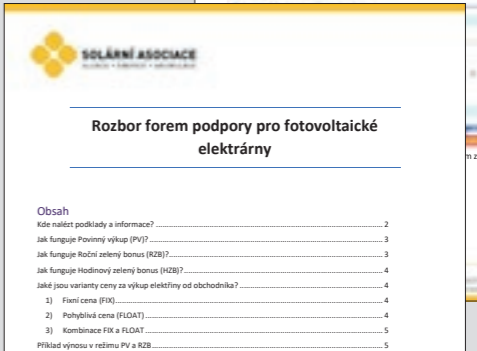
SOLÁRNÍ ASOCIACE

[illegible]

Rozbor forem podpory pro fotovoltaické elektrárny

Obsah

Kde nalézt podklady a informace? ..... 2

Jak funguje Povinný výkup (PV)? ..... 3

Jak funguje Roční zelený bonus (RZB)? ..... 3

Jak funguje Hodinový zelený bonus (HZB)? ..... 4

Jaké jsou varianty ceny za výkup elektřiny od obchodníka? ..... 4

1) Fixní cena (FIX) ..... 4

2) Pohyblivá cena (FLOAT) ..... 4

3) Kombinace FIX a FLOAT ..... 5

Příklad výnosu v režimu PV a RZB ..... 5

m z